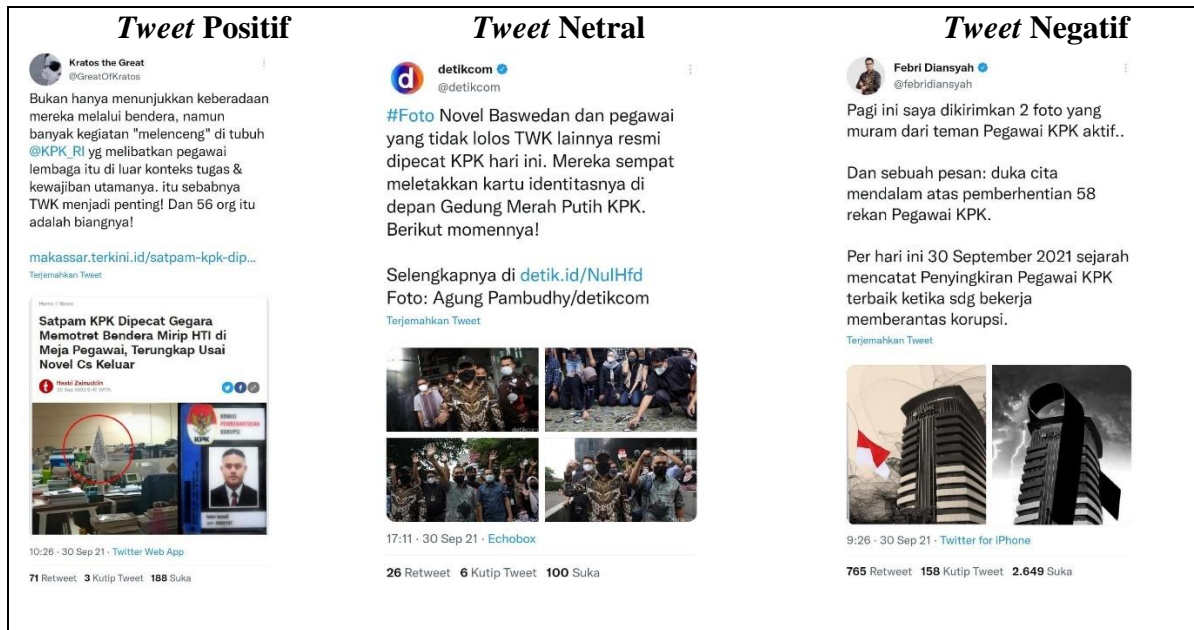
*Tweet* Positif

Kratos the Great
@GreatOfKratos

Bukan hanya menunjukkan keberadaan mereka melalui bendera, namun banyak kegiatan "melenceng" di tubuh @KPK_RI yg melibatkan pegawai lembaga itu di luar konteks tugas & kewajiban utamanya. itu sebabnya TWK menjadi penting! Dan 56 org itu adalah biangnya!

makassar.terkini.id/satpam-kpk-dip...

Terjemahkan Tweet

Home / News

Satpam KPK Dipecat Gegara Memotret Bendera Mirip HTI di Meja Pegawai, Terungkap Usai Novel Cs Keluar

Hestl Zainudin

KOMISI PEMBERANTASAN KORUPSI

KPK

10:26 · 30 Sep 21 · Twitter Web App

71 Retweet 3 Kutip Tweet 188 Suka

*Tweet* Netral

detikcom
@detikcom

#Foto Novel Baswedan dan pegawai yang tidak lolos TWK lainnya resmi dipecat KPK hari ini. Mereka sempat meletakkan kartu identitasnya di depan Gedung Merah Putih KPK. Berikut momennya!

Selengkapnya di detik.id/NuIHfd
Foto: Agung Pambudhy/detikcom

Terjemahkan Tweet

17:11 · 30 Sep 21 · Echobox

26 Retweet 6 Kutip Tweet 100 Suka

*Tweet* Negatif

Febri Diansyah
@febridiansyah

Pagi ini saya dikirimkan 2 foto yang muram dari teman Pegawai KPK aktif..

Dan sebuah pesan: duka cita mendalam atas pemberhentian 58 rekan Pegawai KPK.

Per hari ini 30 September 2021 sejarah mencatat Penyingkiran Pegawai KPK terbaik ketika sdg bekerja memberantas korupsi.

Terjemahkan Tweet

9:26 · 30 Sep 21 · Twitter for iPhone

765 Retweet 158 Kutip Tweet 2.649 Suka